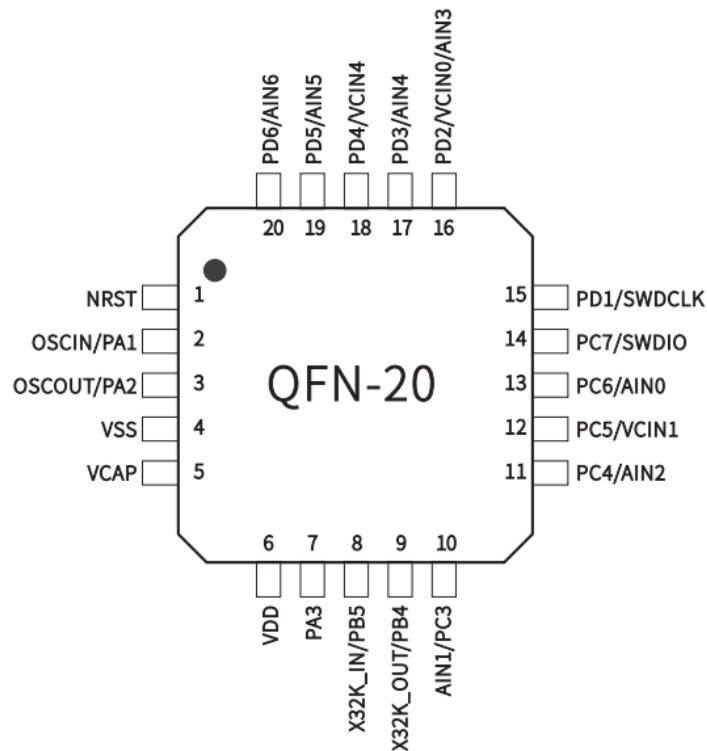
PD6/AIN6
PD5/AIN5
PD4/VCIN4
PD3/AIN4
PD2/VCIN0/AIN3

20 19 18 17 16

NRST 1
OSCIN/PA1 2
OSCOUT/PA2 3
VSS 4
VCAP 5

QFN-20

15 PD1/SWDCLK
14 PC7/SWDIO
13 PC6/AIN0
12 PC5/VCIN1
11 PC4/AIN2

6 7 8 9 10

VDD
PA3
X32K_IN/PB5
X32K_OUT/PB4
AIN1/PC3